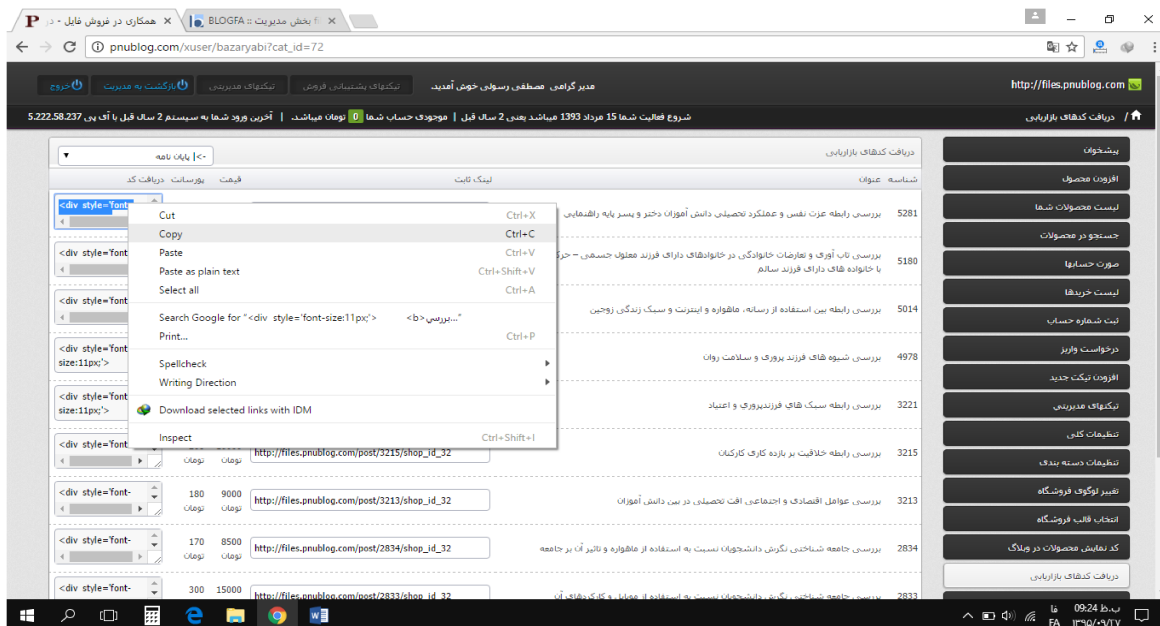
P همکاری در فروش فایل - د ×
بخش مدیریت :: BLOGFA ×

pnublog.com/xuser/bazaryabi?cat_id=72

http://files.pnublog.com

مدیر گرامی مصطفی رسولی خوش آمدید
تیکتهای پشتیبانی فروش
تیکتهای مدیریتی
بازگشت به مدیریت
خروج

دریافت کدهای بازاریابی
شروع فعالیت شما 15 مرداد 1393 میباشد یعنی 2 سال قبل | موجودی حساب شما 0 تومان میباشد. | آخرین ورود شما به سیستم 2 سال قبل با آی پی 5.222.58.237

پیشخوان
افزودن محصول
لیست محصولات شما
جستجو در محصولات
صورت حسابها
لیست خریدها
ثبت شماره حساب
درخواست واریز
افزودن تیکت جدید
تیکتهای مدیریتی
تنظیمات کلی
تنظیمات دسته بندی
تغییر لوگوی فروشگاه
انتخاب قالب فروشگاه
کد نمایش محصولات در وبلاگ
دریافت کدهای بازاریابی

دریافت کدهای بازاریابی
پایان نامه ->

| شناسه | عنوان | لینک ثابت | قیمت | پورسانت | دریافت کد |
|---|---|---|---|---|---|
| 5281 | بررسی رابطه عزت نفس و عملکرد تحصیلی دانش آموزان دختر و پسر پایه راهنمایی | | | | <div style='font |
| 5180 | بررسی تاب آوری و تعارضات خانوادگی در خانوادهای دارای فرزند معلول جسمی – حرکتی با خانواده های دارای فرزند سالم | | | | <div style='font- |
| 5014 | بررسی رابطه بین استفاده از رسانه، ماهواره و اینترنت و سبک زندگی زوجین | | | | <div style='font- |
| 4978 | بررسی شیوه های فرزند پروری و سلامت روان | | | | <div style='font-size:11px;'> |
| 3221 | بررسی رابطه سبک های فرزندپروری و اعتیاد | | | | <div style='font-size:11px;'> |
| 3215 | بررسی رابطه خلاقیت بر بازده کاری کارکنان | http://files.pnublog.com/post/3215/shop_id_32 | تومان | تومان | <div style='font- |
| 3213 | بررسی عوامل اقتصادی و اجتماعی افت تحصیلی در بین دانش آموزان | http://files.pnublog.com/post/3213/shop_id_32 | 9000 تومان | 180 تومان | <div style='font- |
| 2834 | بررسی جامعه شناختی نگرش دانشجویان نسبت به استفاده از ماهواره و تاثیر آن بر جامعه | http://files.pnublog.com/post/2834/shop_id_32 | 8500 تومان | 170 تومان | <div style='font- |
| 2833 | بررسی جامعه شناختی نگرش دانشجویان نسبت به استفاده از موبایل و کارکردهای آن | http://files.pnublog.com/post/2833/shop_id_32 | 15000 | 300 | <div style='font- |

Cut Ctrl+X
Copy Ctrl+C
Paste Ctrl+V
Paste as plain text Ctrl+Shift+V
Select all Ctrl+A
Search Google for "<div style='font-size:11px;'> <b>بررسی..."
Print... Ctrl+P
Spellcheck
Writing Direction
Download selected links with IDM
Inspect Ctrl+Shift+I

ب.ظ 09:24
FA ۱۳۹۵/۰۹/۲۷